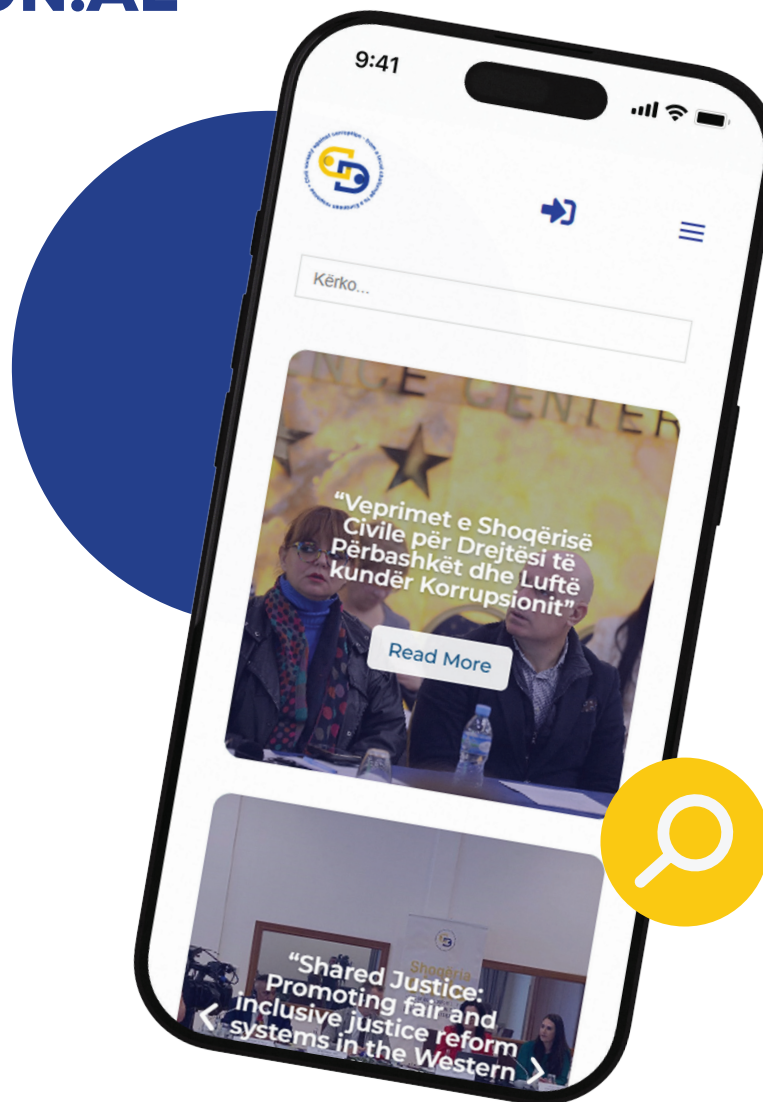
ON.AL

9:41

Kërko...

“Veprimet e Shoqërisë Civile për Drejtësi të Përbashkët dhe Luftë kundër Korrupsionit”

Read More

“Shared Justice: Promoting fair and inclusive justice reform systems in the Western